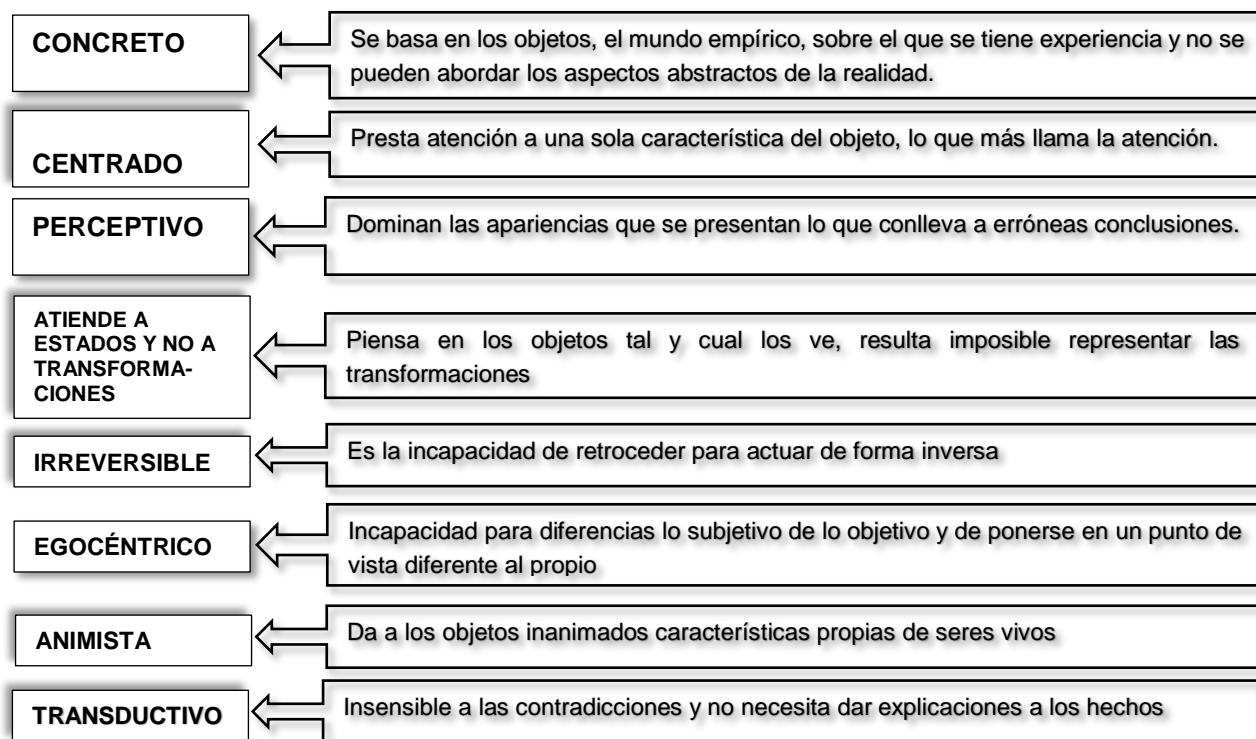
CONCRETO

Se basa en los objetos, el mundo empírico, sobre el que se tiene experiencia y no se pueden abordar los aspectos abstractos de la realidad.

CENTRADO

Presta atención a una sola característica del objeto, lo que más llama la atención.

PERCEPTIVO

Dominan las apariencias que se presentan lo que conlleva a erróneas conclusiones.

ATIENDE A ESTADOS Y NO A TRANSFORMACIONES

Piensa en los objetos tal y cual los ve, resulta imposible representar las transformaciones

IRREVERSIBLE

Es la incapacidad de retroceder para actuar de forma inversa

EGOCÉNTRICO

Incapacidad para diferencias lo subjetivo de lo objetivo y de ponerse en un punto de vista diferente al propio

ANIMISTA

Da a los objetos inanimados características propias de seres vivos

TRANSDUCTIVO

Insensible a las contradicciones y no necesita dar explicaciones a los hechos